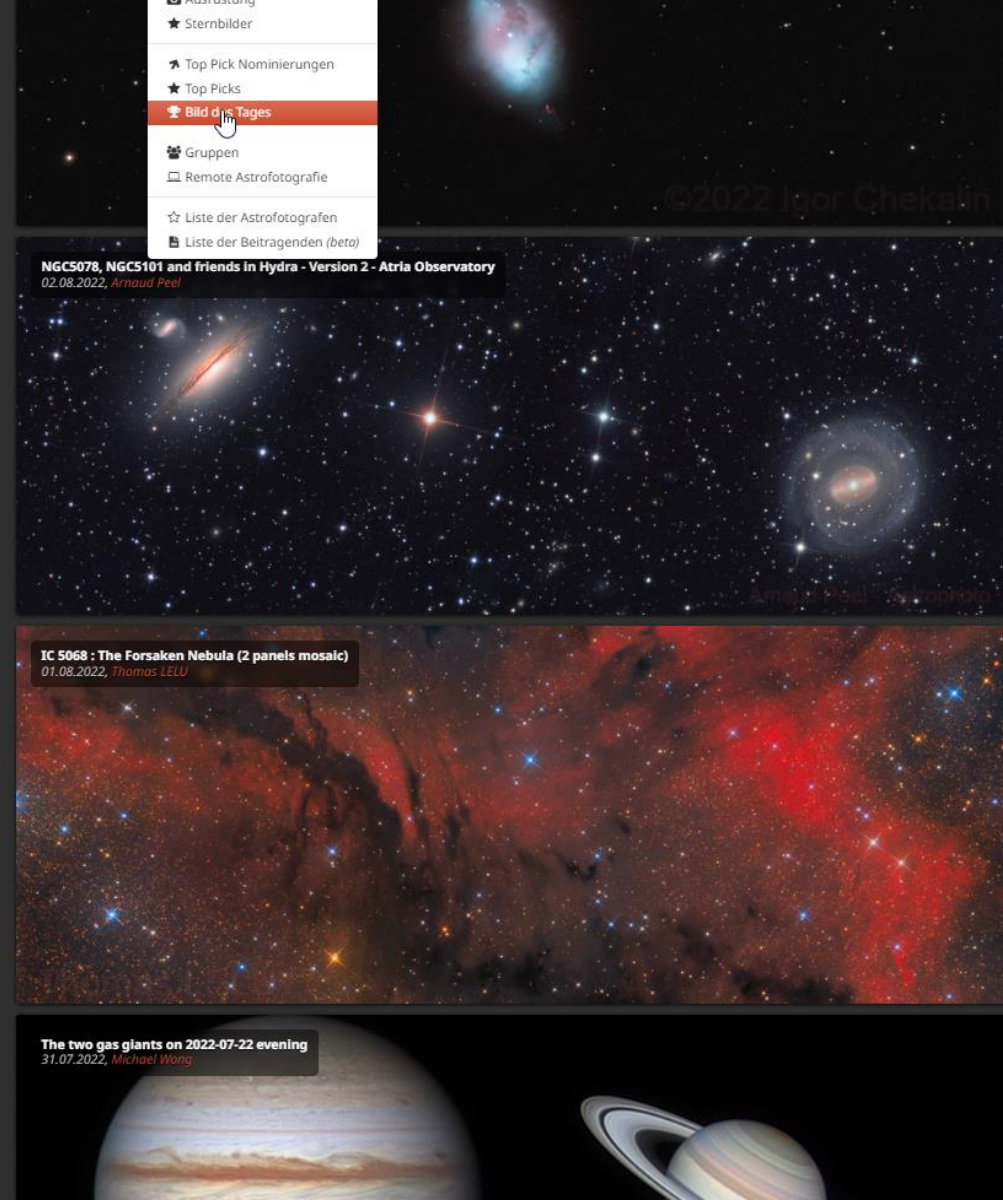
Ausrüstung
Sternbilder
Top Pick Nominierungen
Top Picks
Bild des Tages
Gruppen
Remote Astrofotografie
Liste der Astrofotografen
Liste der Beitragenden (beta)

©2022 Igor Chekalin

NGC5078, NGC5101 and friends in Hydra - Version 2 - Atria Observatory
02.08.2022, Arnaud Peel

Arnaud Peel - Astrophoto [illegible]

IC 5068 : The Forsaken Nebula (2 panels mosaic)
01.08.2022, Thomas LELU

The two gas giants on 2022-07-22 evening
31.07.2022, Michael Wong